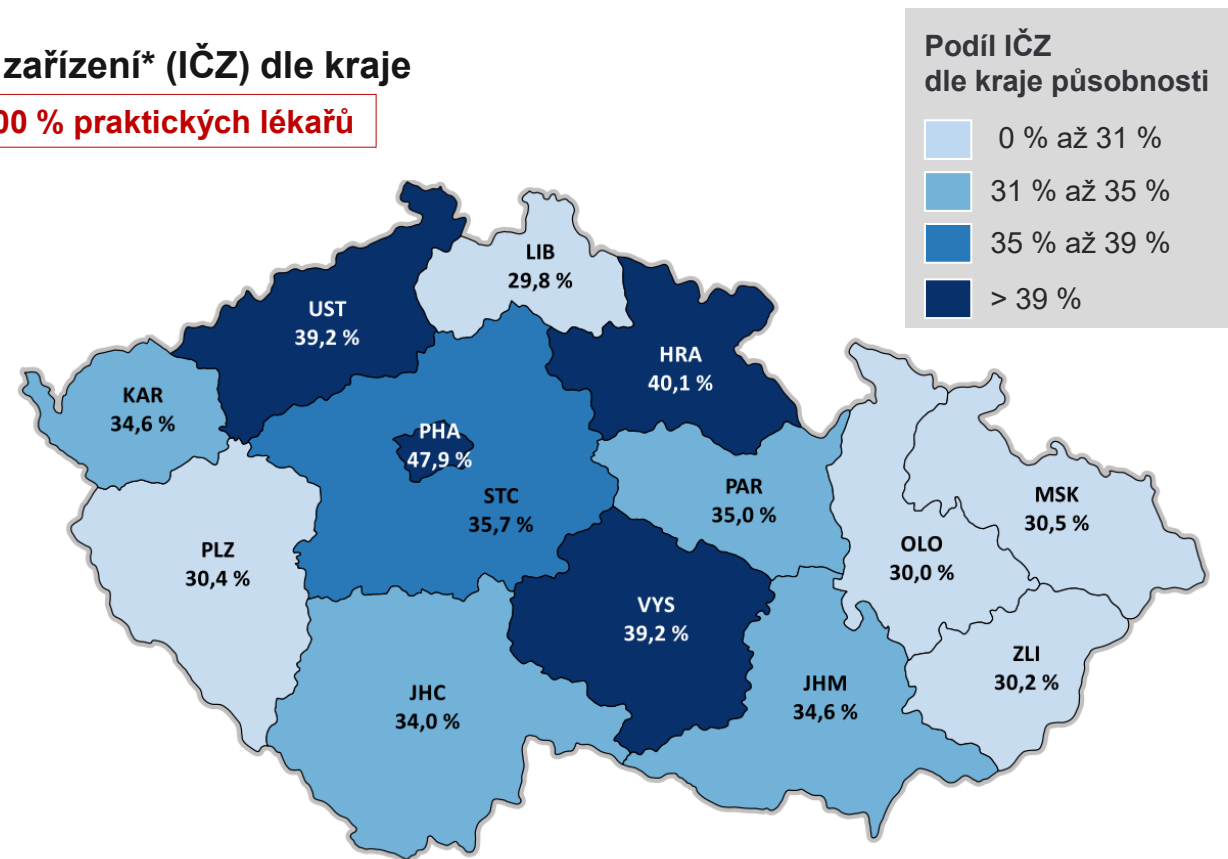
zařízení* (IČZ) dle kraje

00 % praktických lékařů

Podíl IČZ
dle kraje působnosti

0 % až 31 %

31 % až 35 %

35 % až 39 %

> 39 %

LIB
29,8 %

UST
39,2 %

HRA
40,1 %

KAR
34,6 %

PHA
47,9 %

STC
35,7 %

PAR
35,0 %

MSK
30,5 %

OLO
30,0 %

PLZ
30,4 %

VYS
39,2 %

ZLI
30,2 %

JHC
34,0 %

JHM
34,6 %